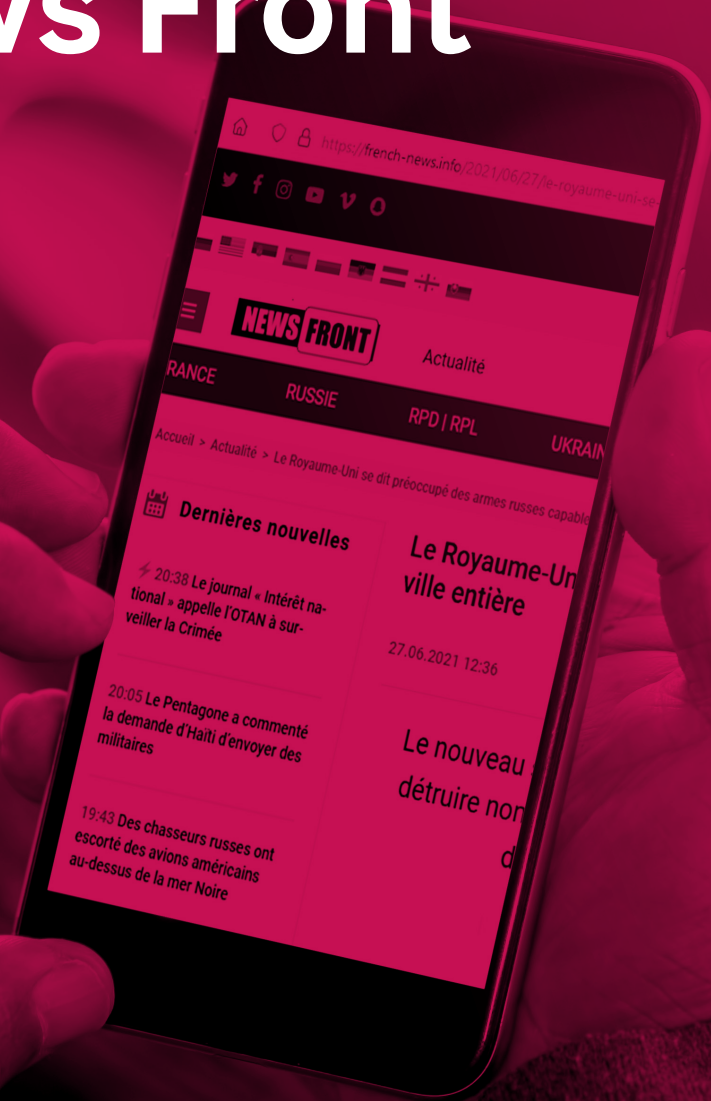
vs Front

https://french-news.info/2021/06/27/le-royaume-uni-se-

NEWS FRONT

Actualité

RANCE

RUSSIE

RPD | RPL

UKRAIN

Accueil > Actualité > Le Royaume-Uni se dit préoccupé des armes russes capable

Dernières nouvelles

20:38 Le journal « Intérêt national » appelle l'OTAN à surveiller la Crimée

20:05 Le Pentagone a commenté la demande d'Haïti d'envoyer des militaires

19:43 Des chasseurs russes ont escorté des avions américains au-dessus de la mer Noire

Le Royaume-Un ville entière

27.06.2021 12:36

Le nouveau détruire non d